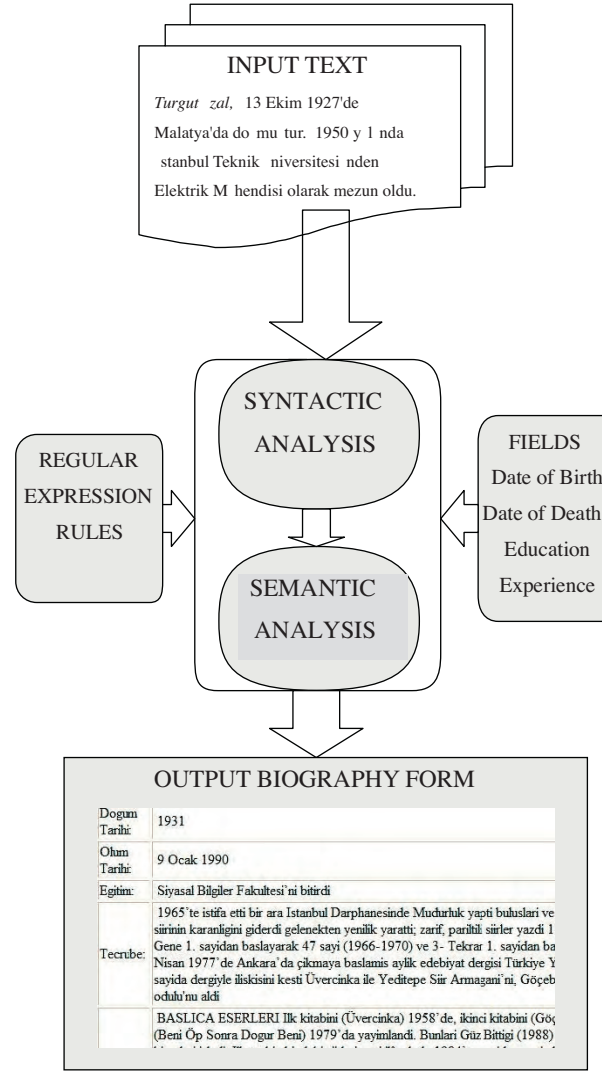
INPUT TEXT

*Turgut zal,* 13 Ekim 1927'de Malatya'da do mu tur. 1950 y l nda stanbul Teknik niversitesi nden Elektrik M hendisi olarak mezun oldu.

SYNTACTIC ANALYSIS

SEMANTIC ANALYSIS

REGULAR EXPRESSION RULES

FIELDS
Date of Birth
Date of Death
Education
Experience

OUTPUT BIOGRAPHY FORM

| | |
|---|---|
| Dogum Tarihi: | 1931 |
| Olum Tarihi: | 9 Ocak 1990 |
| Egitim: | Siyasal Bilgiler Fakultesi'ni bitirdi |
| Tecrube: | 1965'te istifa etti bir ara Istanbul Darphanesinde Mudurluk yapti buluslari ve siirinin karanligini giderdi gelenekten yenilik yaratti; zarif, pariltili siirler yazdi 1 Gene 1. sayidan baslayarak 47 sayi (1966-1970) ve 3- Tekrar 1. sayidan ba Nisan 1977'de Ankara'da çikmaya baslamis aylik edebiyat dergisi Türkiye Y sayida dergiyle iliskisini kesti Üvercinka ile Yeditepe Siir Armagani'ni, Göçeb odulu'nu aldi |
| | BASLICA ESERLERI Ilk kitabini (Üvercinka) 1958'de, ikinci kitabini (Göç (Beni Öp Sonra Dogur Beni) 1979'da yayimlandi. Bunlari Güz Bittigi (1988) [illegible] |